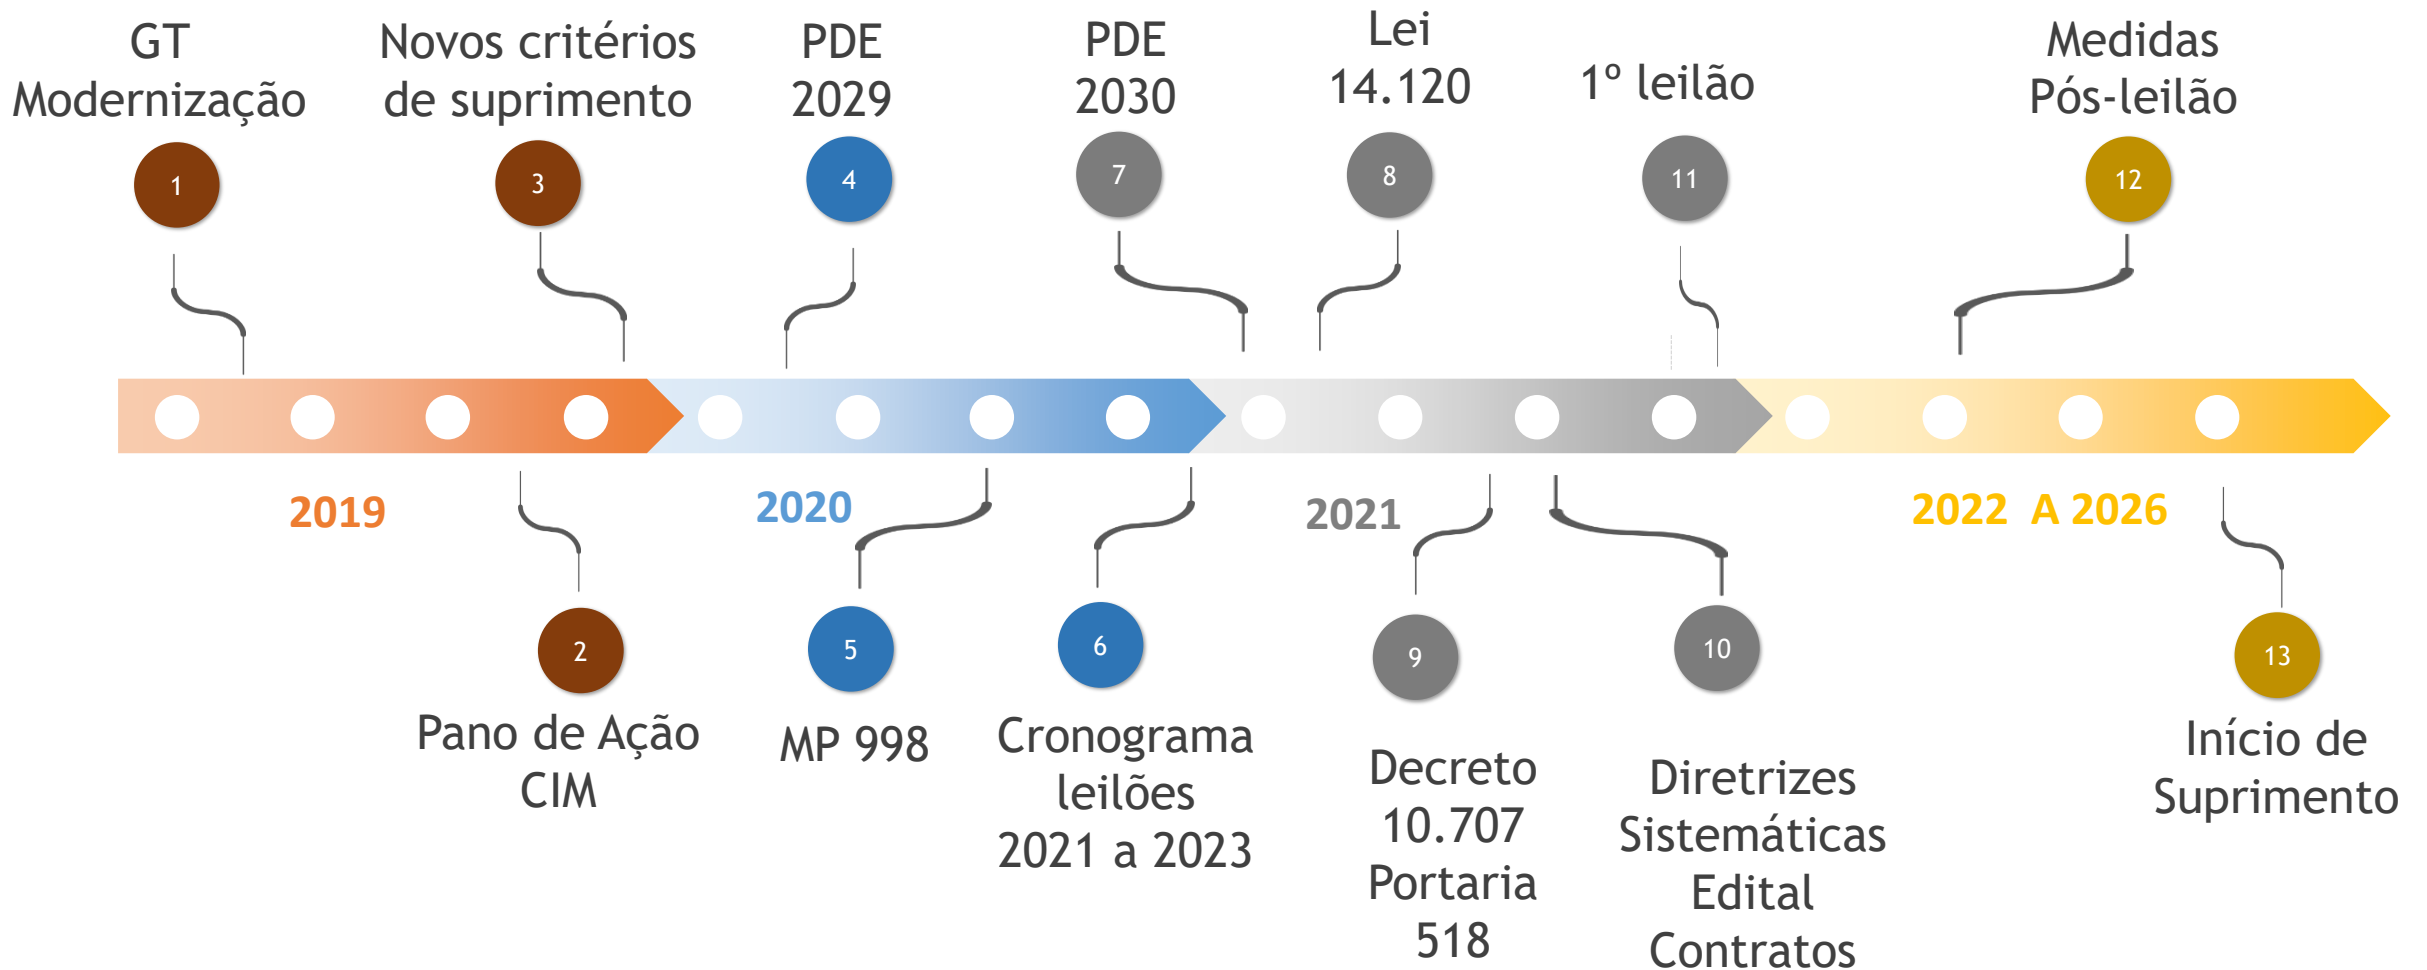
GT Modernização

1

Novos critérios de suprimento

3

PDE 2029

4

PDE 2030

7

Lei 14.120

8

1º leilão

11

Medidas Pós-leilão

12

2019

2020

2021

2022 A 2026

2

Pano de Ação CIM

5

MP 998

6

Cronograma leilões 2021 a 2023

9

Decreto 10.707 Portaria 518

10

Diretrizes Sistemáticas Edital Contratos

13

Início de Suprimento